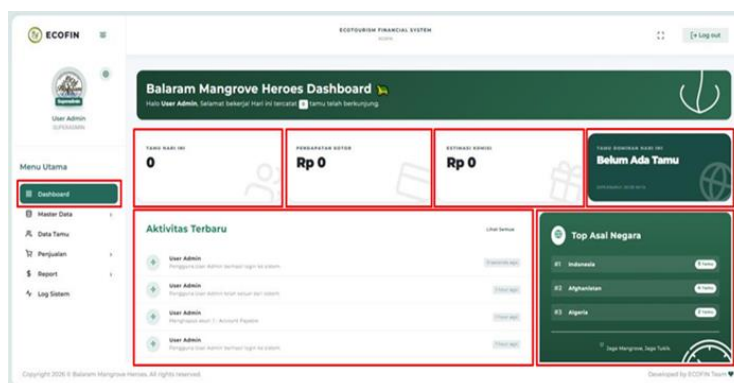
ECOFIN

ECOTOURISM FINANCIAL SYSTEM
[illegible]

[+ Log out

User Admin
SUPERADMIN

Menu Utama

Dashboard
Master Data
Data Tamu
Penjualan
Report
Log Sistem

Balaram Mangrove Heroes Dashboard
Halo User Admin, Selamat bekerja! Hari ini tercatat 0 tamu telah berkunjung.

TAMU HARI INI
0

PENDAPATAN KOTOR
Rp 0

ESTIMASI KOMISI
Rp 0

TAMU DOMINAN HARI INI
Belum Ada Tamu
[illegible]

Aktivitas Terbaru
Lihat Semua

User Admin
Pengguna User Admin berhasil login ke sistem.
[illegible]

User Admin
Pengguna User Admin telah keluar dari sistem.
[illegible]

User Admin
Menghapus akun 1 : Account Papake
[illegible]

User Admin
Pengguna User Admin berhasil login ke sistem.
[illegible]

Top Asal Negara
#1 Indonesia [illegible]
#2 Afghanistan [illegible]
#3 Algeria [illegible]

Jaga Mangrove, Jaga Turtle.

Copyright 2026 © Balaram Mangrove Heroes. All rights reserved.

Developed by ECOFIN Team